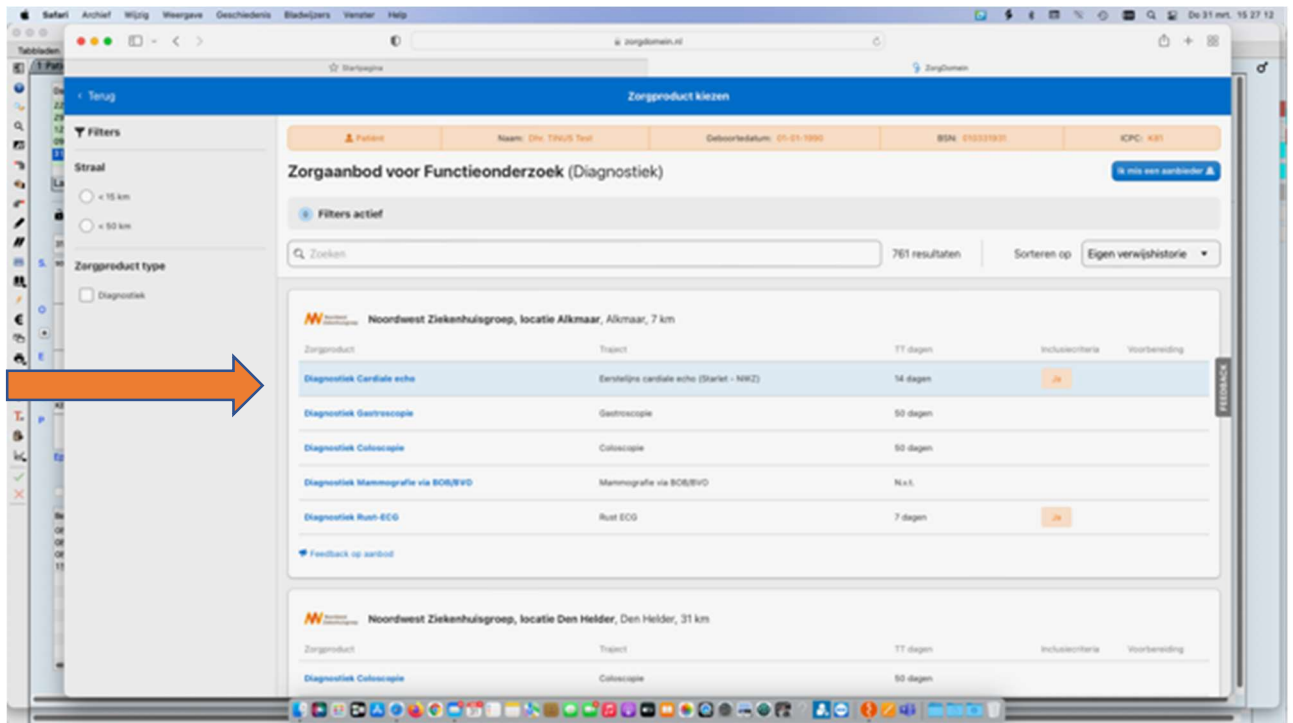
Safari Archief Wijzig Weergave Geschiedenis Bladwijzers Venster Help

Do 31 mrt. 15 27 12

Tabbladen

zorgdomein.nl

Startpagina

ZorgDomein

‹ Terug

Zorgproduct kiezen

Filters

Straal

< 15 km

< 50 km

Zorgproduct type

Diagnostiek

Patiënt | Naam: Dhr. TINUS Test | Geboortedatum: 01-01-1990 | BSN: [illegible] | ICPC: K81

Zorgaanbod voor Functieonderzoek (Diagnostiek)

Ik mis een aanbieder

Filters actief

Zoeken

761 resultaten

Sorteren op

Eigen verwijshistorie

Noordwest Ziekenhuisgroep, locatie Alkmaar, Alkmaar, 7 km

| Zorgproduct | Traject | TT dagen | Inclusiecriteria | Voorbereiding |
|---|---|---|---|---|
| Diagnostiek Cardiale echo | Eerstelijns cardiale echo (Starlet - NWZ) | 14 dagen | Ja | |
| Diagnostiek Gastroscopie | Gastroscopie | 50 dagen | | |
| Diagnostiek Coloscopie | Coloscopie | 50 dagen | | |
| Diagnostiek Mammografie via BOB/BVO | Mammografie via BOB/BVO | N.v.t. | | |
| Diagnostiek Rust-ECG | Rust ECG | 7 dagen | Ja | |

Feedback op aanbod

FEEDBACK

Noordwest Ziekenhuisgroep, locatie Den Helder, Den Helder, 31 km

| Zorgproduct | Traject | TT dagen | Inclusiecriteria | Voorbereiding |
|---|---|---|---|---|
| Diagnostiek Coloscopie | Coloscopie | 50 dagen | | |